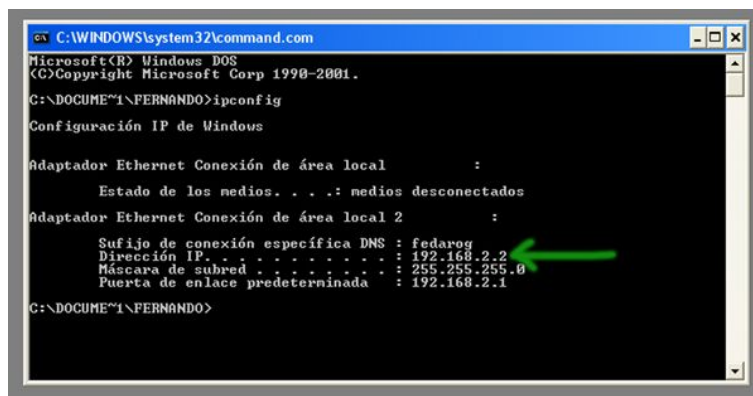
C:\WINDOWS\system32\command.com

Microsoft(R) Windows DOS
(C)Copyright Microsoft Corp 1990-2001.

C:\DOCUME~1\FERNANDO>ipconfig

Configuración IP de Windows

Adaptador Ethernet Conexión de área local :

Estado de los medios. . . .: medios desconectados

Adaptador Ethernet Conexión de área local 2 :

Sufijo de conexión específica DNS : fedarog
Dirección IP. . . . . . . . . . . : 192.168.2.2
Máscara de subred . . . . . . . . : 255.255.255.0
Puerta de enlace predeterminada : 192.168.2.1

C:\DOCUME~1\FERNANDO>